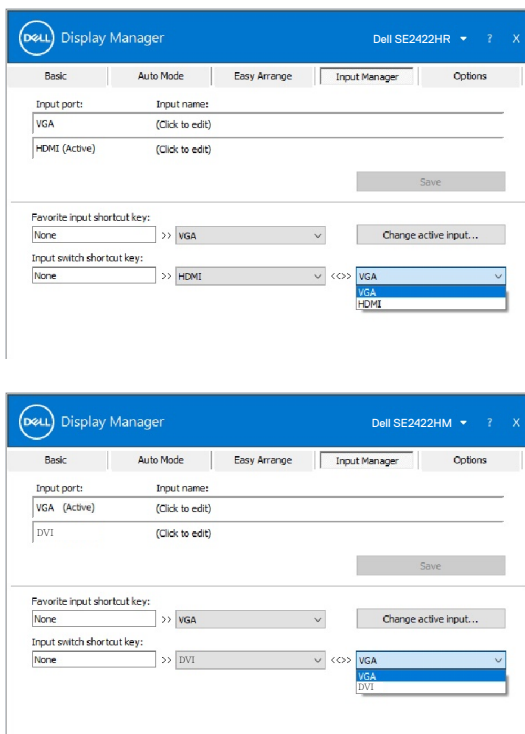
DELL Display Manager

Dell SE2422HR ? X

Basic | Auto Mode | Easy Arrange | Input Manager | Options

Input port: Input name:

VGA (Click to edit)

HDMI (Active) (Click to edit)

Save

Favorite input shortcut key:

None >> VGA

Change active input...

Input switch shortcut key:

None >> HDMI <<>> VGA

VGA
HDMI

DELL Display Manager

Dell SE2422HM ? X

Basic | Auto Mode | Easy Arrange | Input Manager | Options

Input port: Input name:

VGA (Active) (Click to edit)

DVI (Click to edit)

Save

Favorite input shortcut key:

None >> VGA

Change active input...

Input switch shortcut key:

None >> DVI <<>> VGA

VGA
DVI